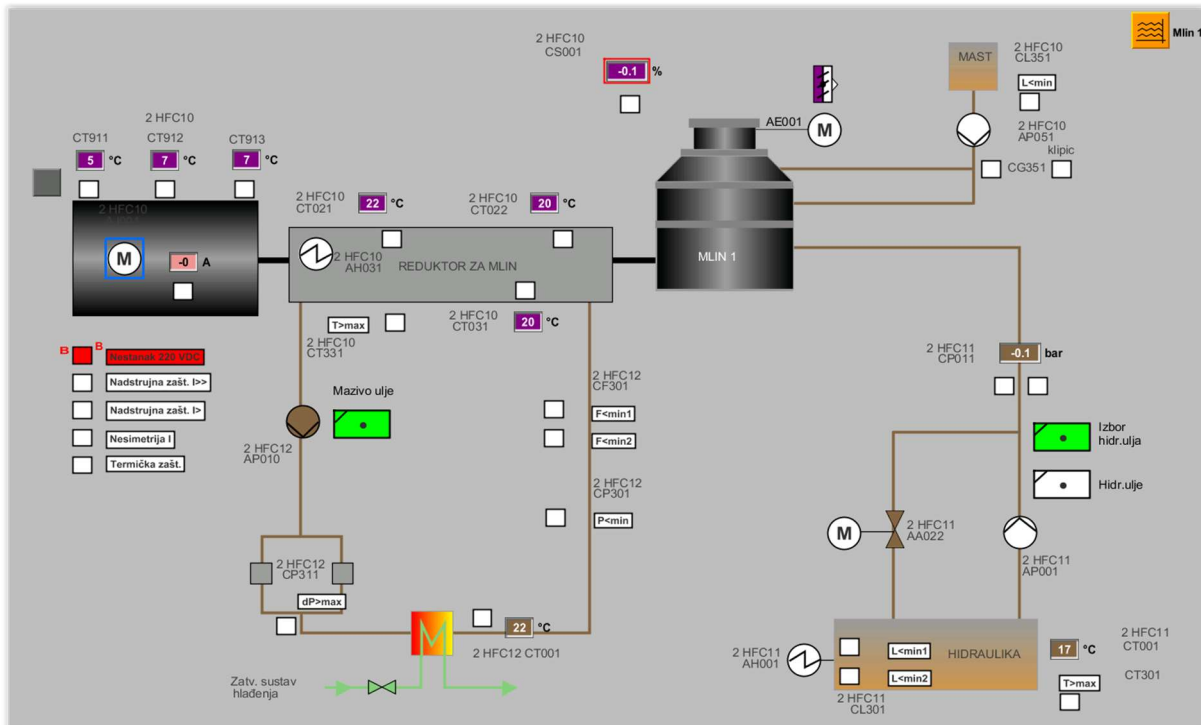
Mlin 1

2 HFC10
CS001
-0.1 %

MAST
2 HFC10
CL351
L<min

AE001 M

2 HFC10
AP051
klipic
CG351

2 HFC10
CT911 CT912 CT913
5 °C 7 °C 7 °C

2 HFC10
M
-0 A

2 HFC10
CT021
22 °C

2 HFC10
CT022
20 °C

2 HFC10
AH031
REDUKTOR ZA MLIN

MLIN 1

T>max
2 HFC10
CT031
20 °C

2 HFC10
CT331

B B Nestanak 220 VDC
Nadstrujna zašt. I>>
Nadstrujna zašt. I>
Nesimetrija I
Termička zašt.

Mazivo ulje

2 HFC12
AP010

2 HFC12
CF301
F<min1
F<min2

2 HFC12
CP301
P<min

2 HFC11
CP011
-0.1 bar

Izbor
hidr.ulja

Hidr.ulje

M
2 HFC11
AA022

2 HFC11
AP001

2 HFC12
CP311
dP>max

22 °C
2 HFC12 CT001

Zatv. sustav
hlađenja

2 HFC11
AH001

L<min1
L<min2
HIDRAULIKA
17 °C

2 HFC11
CT001

CT301
T>max

2 HFC11
CL301